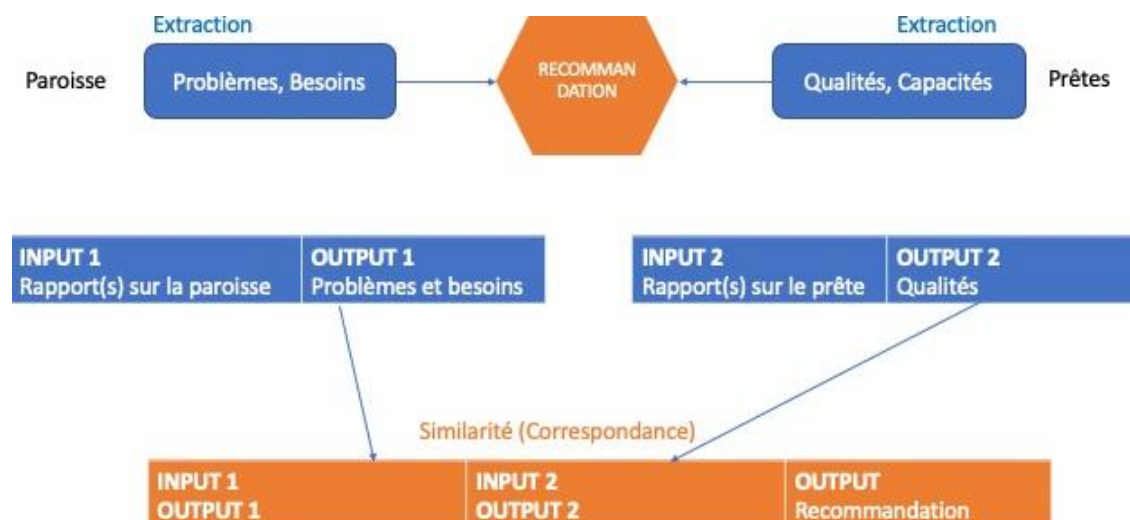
Extraction

Paroisse

Problèmes, Besoins

RECOMMAN DATION

Extraction

Qualités, Capacités

Prêtes

| INPUT 1 Rapport(s) sur la paroisse | OUTPUT 1 Problèmes et besoins |
|---|---|

| INPUT 2 Rapport(s) sur le prête | OUTPUT 2 Qualités |
|---|---|

Similarité (Correspondance)

| INPUT 1 OUTPUT 1 | INPUT 2 OUTPUT 2 | OUTPUT Recommandation |
|---|---|---|